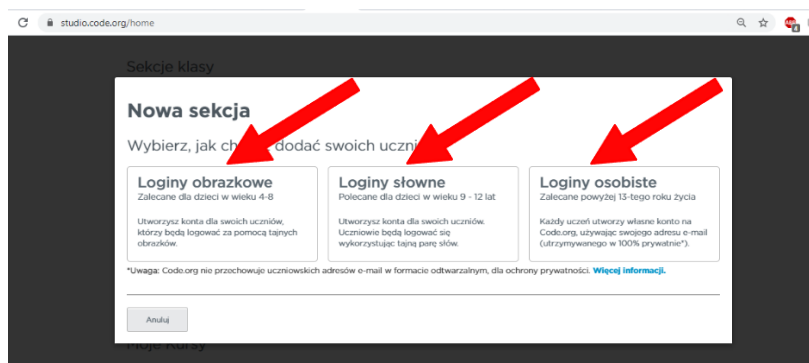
studio.code.org/home

Sekcje klasy

Nowa sekcja

Wybierz, jak ch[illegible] dodać swoich uczni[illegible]

Loginy obrazkowe
Zalecane dla dzieci w wieku 4-8

Utworzysz konta dla swoich uczniów, którzy będą logować za pomocą tajnych obrazków.

Loginy słowne
Polecane dla dzieci w wieku 9 - 12 lat

Utworzysz konta dla swoich uczniów. Uczniowie będą logować się wykorzystując tajną parę słów.

Loginy osobiste
Zalecane powyżej 13-tego roku życia

Każdy uczeń utworzy własne konto na Code.org, używając swojego adresu e-mail (utrzymywanego w 100% prywatnie*).

*Uwaga: Code.org nie przechowuje uczniowskich adresów e-mail w formacie odtwarzalnym, dla ochrony prywatności. Więcej informacji.

Anuluj

Moje Kursy